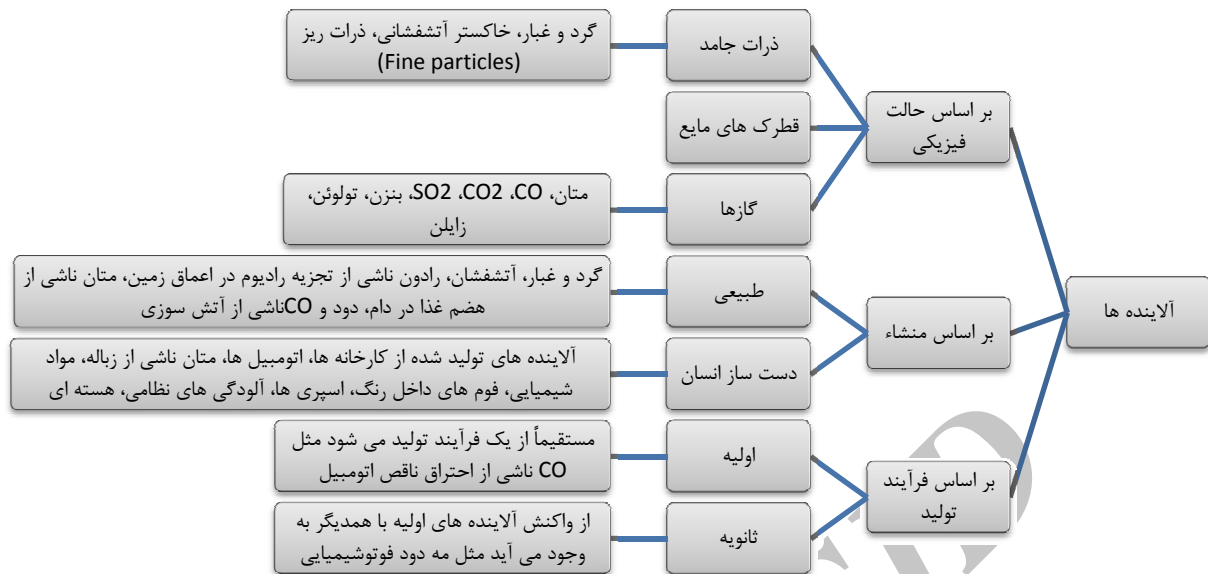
آلاینده ها

بر اساس حالت فیزیکی

ذرات جامد

گرد و غبار، خاکستر آتشفشانی، ذرات ریز (Fine particles)

قطرک های مایع

گازها

متان، CO، CO2، SO2، بنزن، تولوئن، زایلن

بر اساس منشاء

طبیعی

گرد و غبار، آتشفشان، رادون ناشی از تجزیه رادیوم در اعماق زمین، متان ناشی از هضم غذا در دام، دود و COناشی از آتش سوزی

دست ساز انسان

آلاینده های تولید شده از کارخانه ها، اتومبیل ها، متان ناشی از زباله، مواد شیمیایی، فوم های داخل رنگ، اسپری ها، آلودگی های نظامی، هسته ای

بر اساس فرآیند تولید

اولیه

مستقیماً از یک فرآیند تولید می شود مثل CO ناشی از احتراق ناقص اتومبیل

ثانویه

از واکنش آلاینده های اولیه با همدیگر به وجود می آید مثل مه دود فوتوشیمیایی